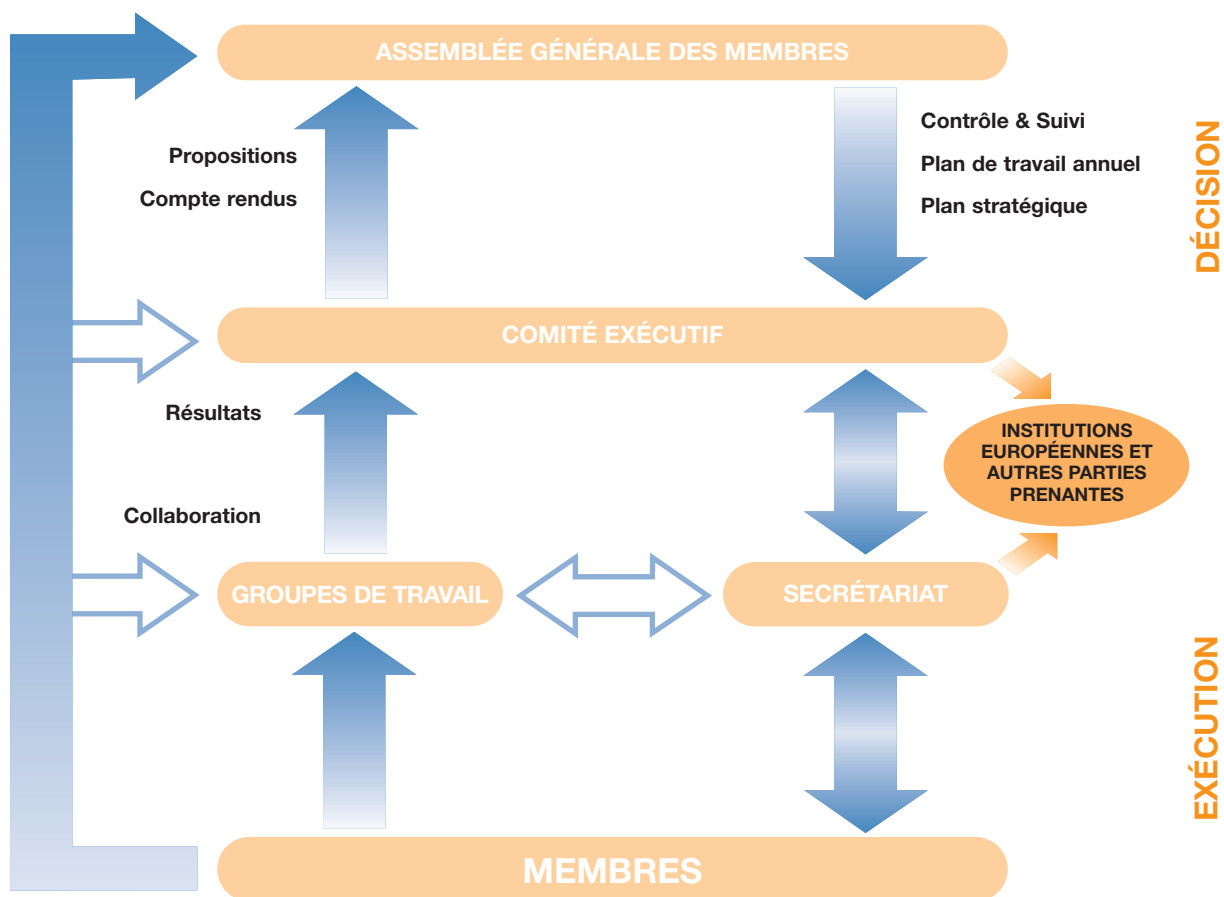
ASSEMBLÉE GÉNÉRALE DES MEMBRES

Propositions

Compte rendus

Contrôle & Suivi

Plan de travail annuel

Plan stratégique

DÉCISION

COMITÉ EXÉCUTIF

Résultats

INSTITUTIONS EUROPÉENNES ET AUTRES PARTIES PRENANTES

Collaboration

GROUPES DE TRAVAIL

SECRÉTARIAT

EXÉCUTION

MEMBRES